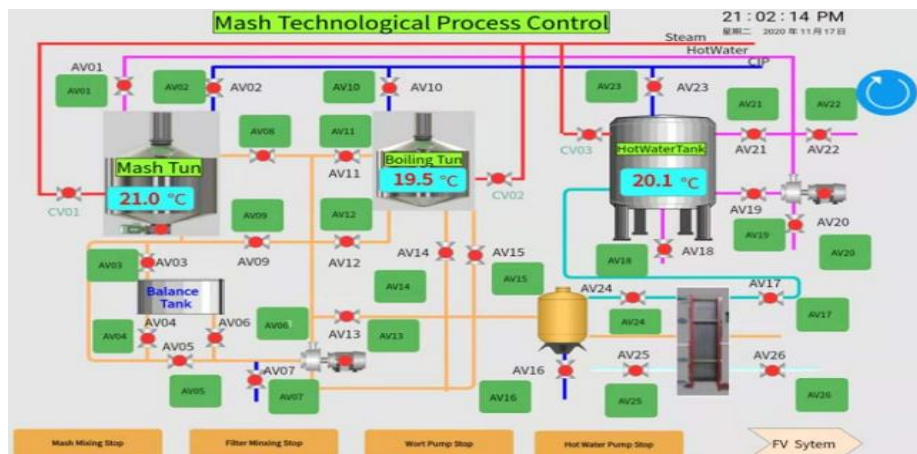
Mash Technological Process Control

21 : 02 : 14 PM
星期二 2020 年 11 月 17 日

Steam
HotWater
CIP

AV01
AV01
AV02
AV02
AV10
AV10
AV23
AV23
AV21
AV22
AV08
AV11
Mash Tun
21.0 ℃
Boiling Tun
19.5 ℃
AV11
CV02
CV03
HotWaterTank
20.1 ℃
AV21
AV22
CV01
AV09
AV12
AV19
AV20
AV09
AV12
AV19
AV20
AV03
AV03
AV14
AV15
AV18
AV18
Balance Tank
AV14
AV15
AV24
AV17
AV04
AV06
AV06
AV24
AV17
AV04
AV05
AV13
AV13
AV07
AV16
AV25
AV26
AV05
AV07
AV16
AV25
AV26

Mash Mixing Stop
Filter Mixing Stop
Wort Pump Stop
Hot Water Pump Stop
FV Sytem